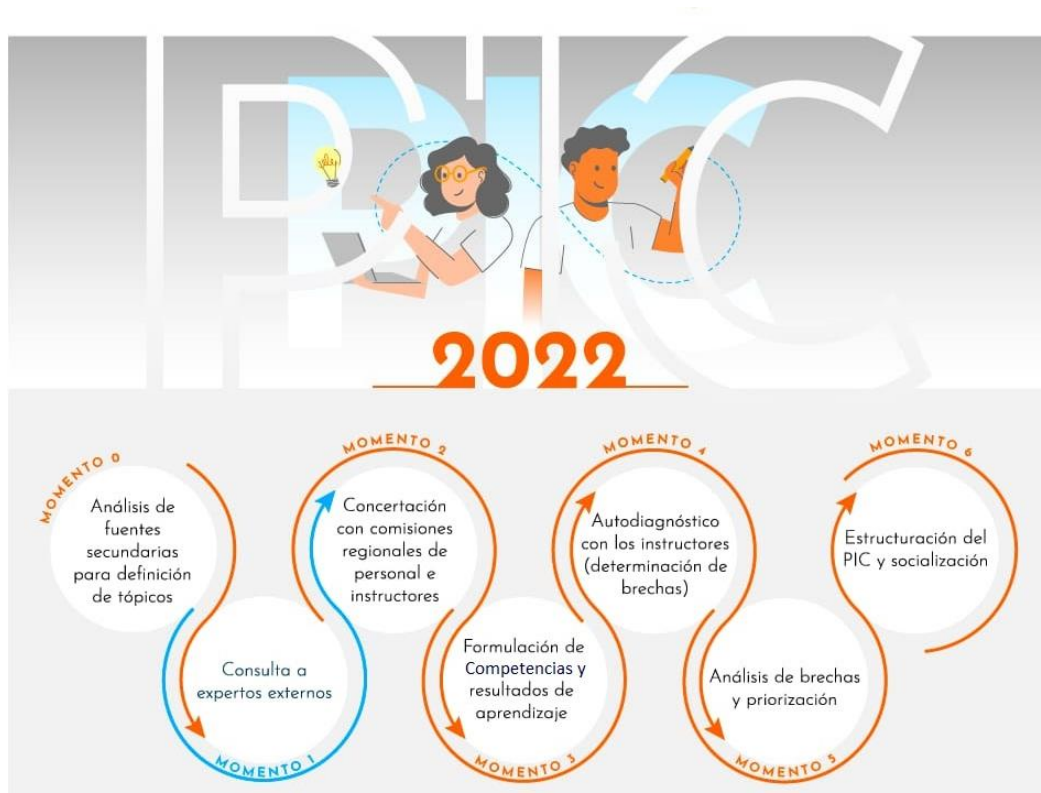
PIC

2022

MOMENTO 0
Análisis de fuentes secundarias para definición de tópicos

MOMENTO 1
Consulta a expertos externos

MOMENTO 2
Concertación con comisiones regionales de personal e instructores

MOMENTO 3
Formulación de Competencias y resultados de aprendizaje

MOMENTO 4
Autodiagnóstico con los instructores (determinación de brechas)

MOMENTO 5
Análisis de brechas y priorización

MOMENTO 6
Estructuración del PIC y socialización